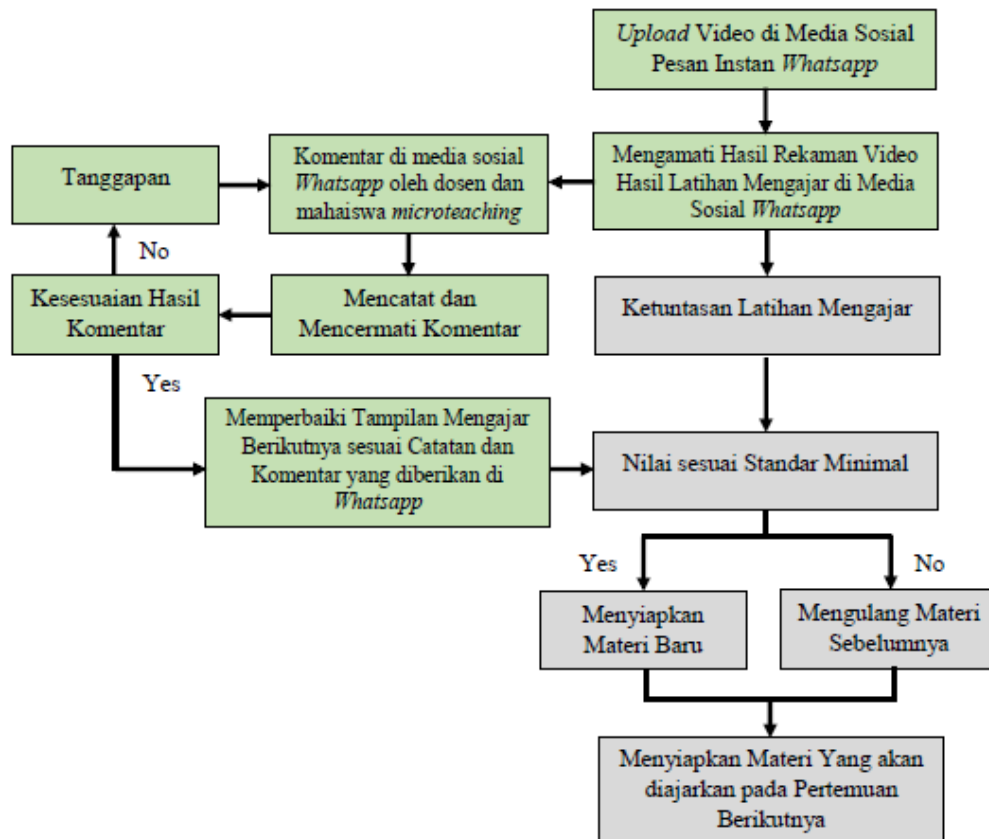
Upload Video di Media Sosial Pesan Instan Whatsapp

Tanggapan

Komentar di media sosial Whatsapp oleh dosen dan mahaiswa microteaching

Mengamati Hasil Rekaman Video Hasil Latihan Mengajar di Media Sosial Whatsapp

No

Kesesuaian Hasil Komentar

Mencatat dan Mencermati Komentar

Ketuntasan Latihan Mengajar

Yes

Memperbaiki Tampilan Mengajar Berikutnya sesuai Catatan dan Komentar yang diberikan di Whatsapp

Nilai sesuai Standar Minimal

Yes

No

Menyiapkan Materi Baru

Mengulang Materi Sebelumnya

Menyiapkan Materi Yang akan diajarkan pada Pertemuan Berikutnya